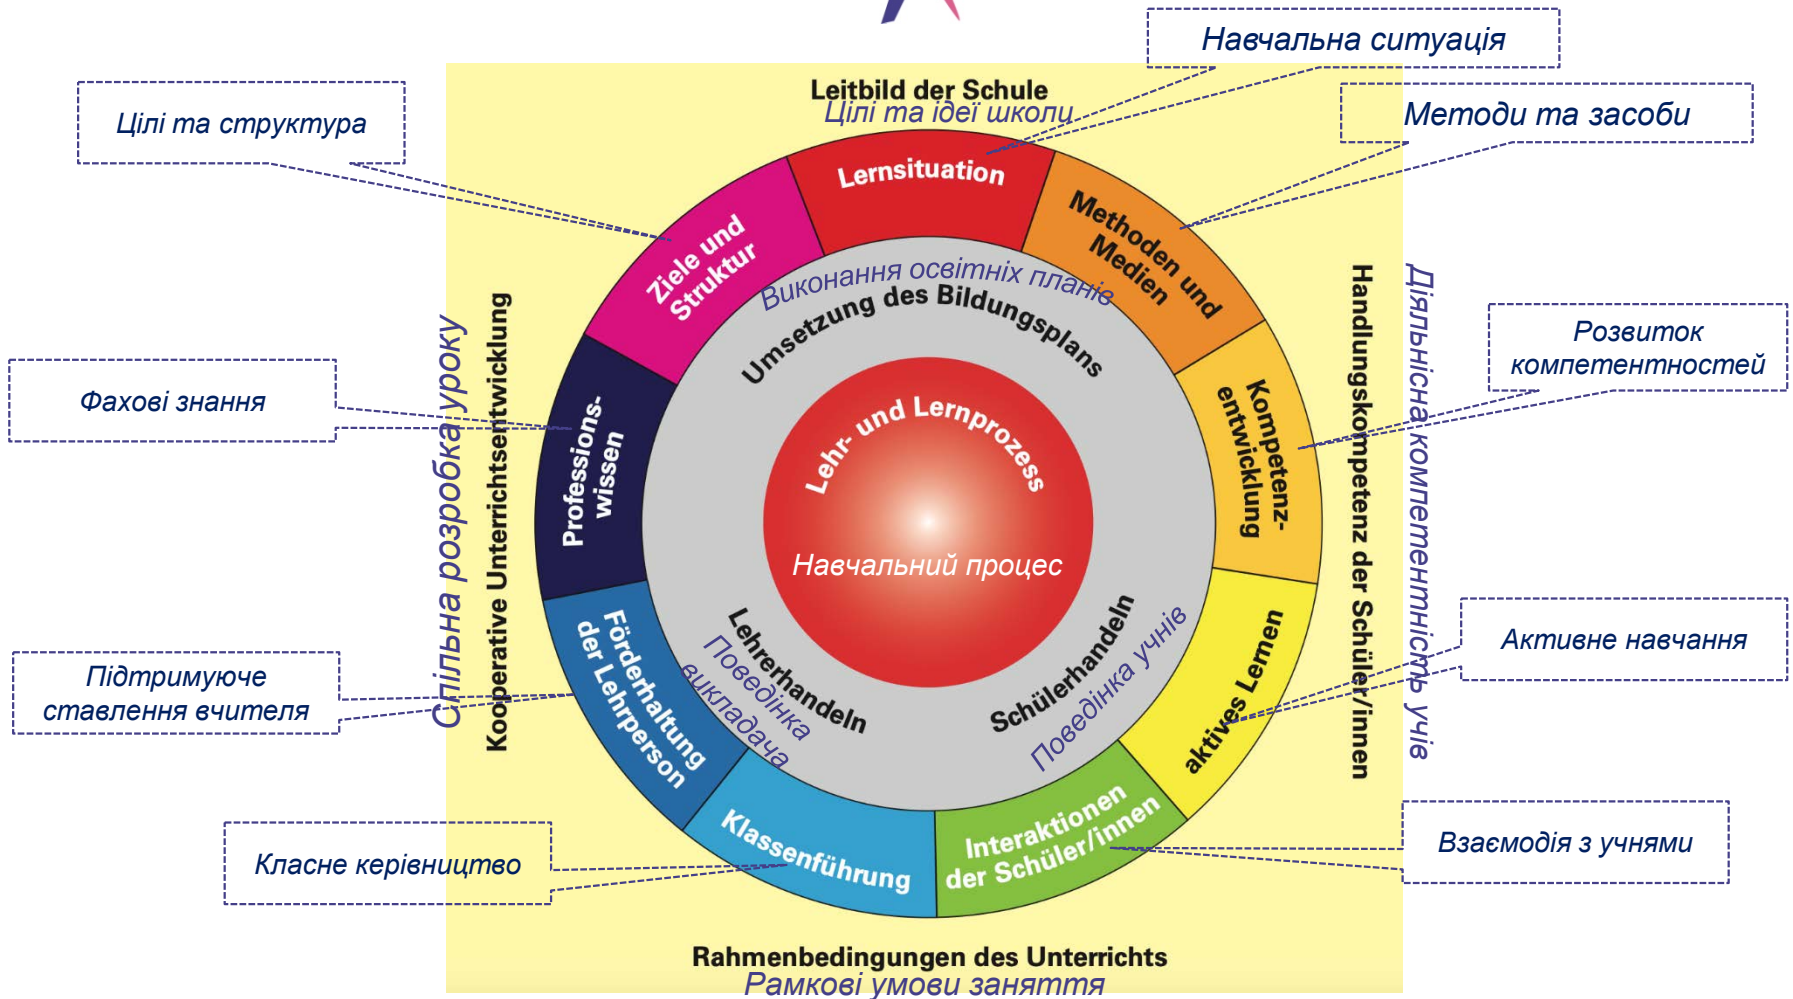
Навчальна ситуація

Цілі та структура

Leitbild der Schule
Цілі та ідеї школи

Методи та засоби

Lernsituation

Ziele und Struktur

Methoden und Medien

Виконання освітніх планів
Umsetzung des Bildungsplans

Фахові знання

Professionswissen

Kooperative Unterrichtsentwicklung

Спільна розробка уроку

Handlungskompetenz der Schüler/innen

Діяльнісна компетентність учнів

Розвиток компетентностей

Kompetenzentwicklung

Lehr- und Lernprozess

Навчальний процес

Lehrerhandeln
Поведінка викладача

Schülerhandeln
Поведінка учнів

Підтримуюче ставлення вчителя

Förderhaltung der Lehrperson

Активне навчання

aktives Lernen

Класне керівництво

Klassenführung

Interaktionen der Schüler/innen

Взаємодія з учнями

Rahmenbedingungen des Unterrichts
Рамкові умови заняття